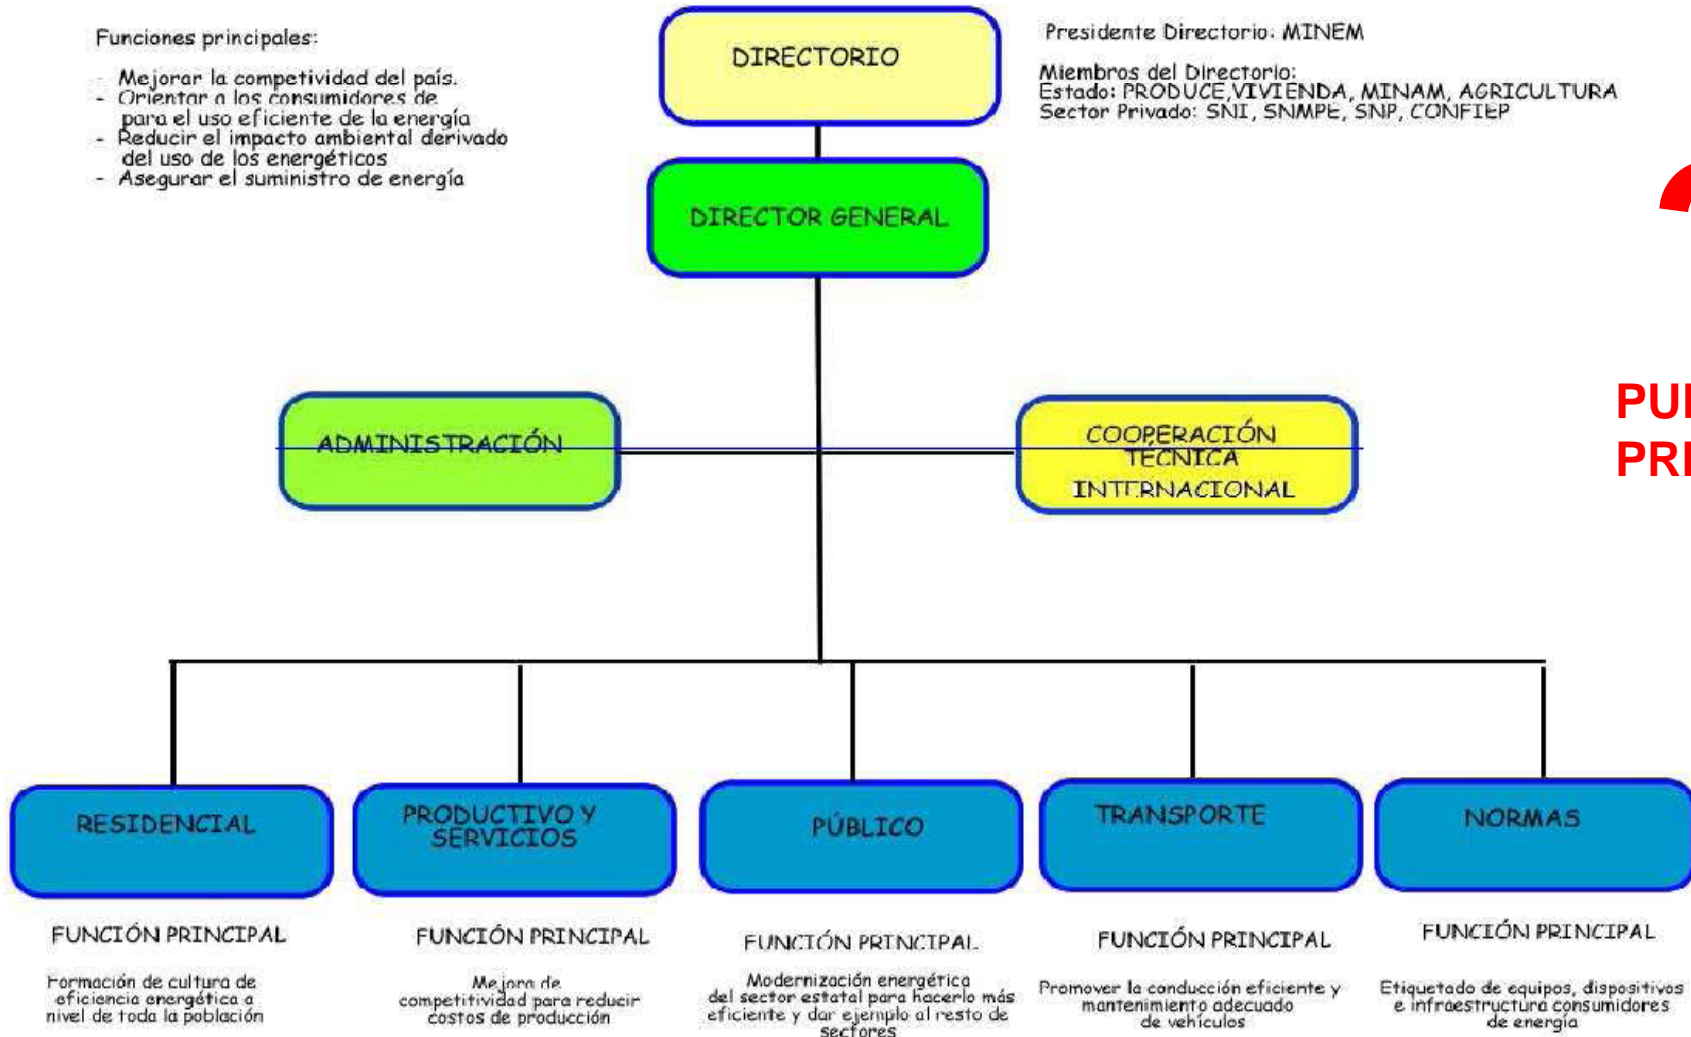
Funciones principales:

- Mejorar la competitividad del país.
- Orientar a los consumidores de para el uso eficiente de la energía
- Reducir el impacto ambiental derivado del uso de los energéticos
- Asegurar el suministro de energía

DIRECTORIO

Presidente Directorio: MINEM

Miembros del Directorio:
Estado: PRODUCE,VIVIENDA, MINAM, AGRICULTURA
Sector Privado: SNI, SNMPE, SNP, CONFIEP

DIRECTOR GENERAL

PU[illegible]
PR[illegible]

ADMINISTRACIÓN

COOPERACIÓN TECNICA INTERNACIONAL

RESIDENCIAL

PRODUCTIVO Y SERVICIOS

PÚBLICO

TRANSPORTE

NORMAS

FUNCIÓN PRINCIPAL

Formación de cultura de eficiencia energética a nivel de toda la población

FUNCIÓN PRINCIPAL

Mejora de competitividad para reducir costos de producción

FUNCIÓN PRINCIPAL

Modernización energética del sector estatal para hacerlo más eficiente y dar ejemplo al resto de sectores

FUNCIÓN PRINCIPAL

Promover la conducción eficiente y mantenimiento adecuado de vehículos

FUNCIÓN PRINCIPAL

Etiquetado de equipos, dispositivos e infraestructura consumidores de energía